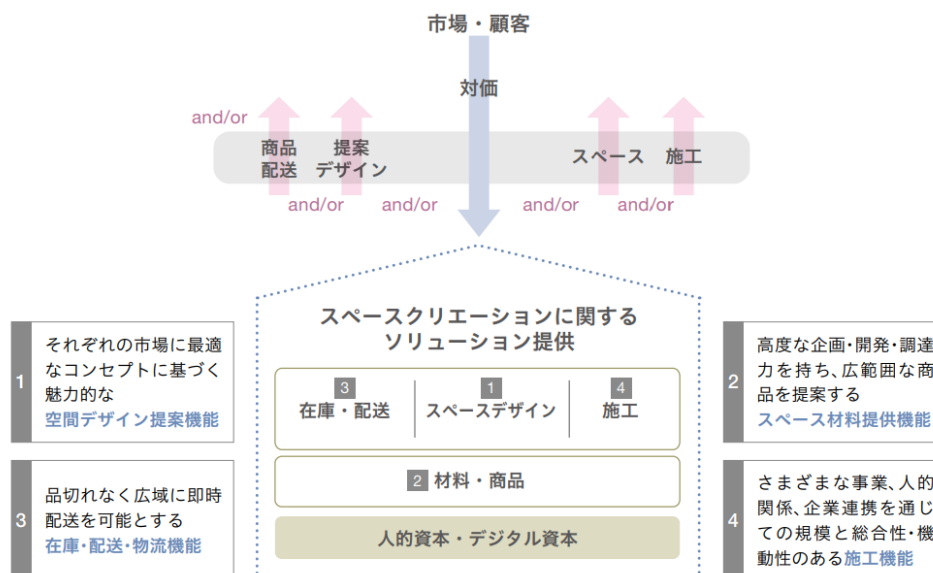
市場・顧客

対価

and/or

商品
配送

提案
デザイン

スペース

施工

and/or

and/or

and/or

and/or

1

それぞれの市場に最適なコンセプトに基づく魅力的な
空間デザイン提案機能

3

品切れなく広域に即時配送を可能とする
在庫・配送・物流機能

スペースクリエーションに関する
ソリューション提供

3
在庫・配送

1
スペースデザイン

4
施工

2 材料・商品

人的資本・デジタル資本

2

高度な企画・開発・調達力を持ち、広範囲な商品を提案する
スペース材料提供機能

4

さまざまな事業、人的関係、企業連携を通じての規模と総合性・機動性のある施工機能